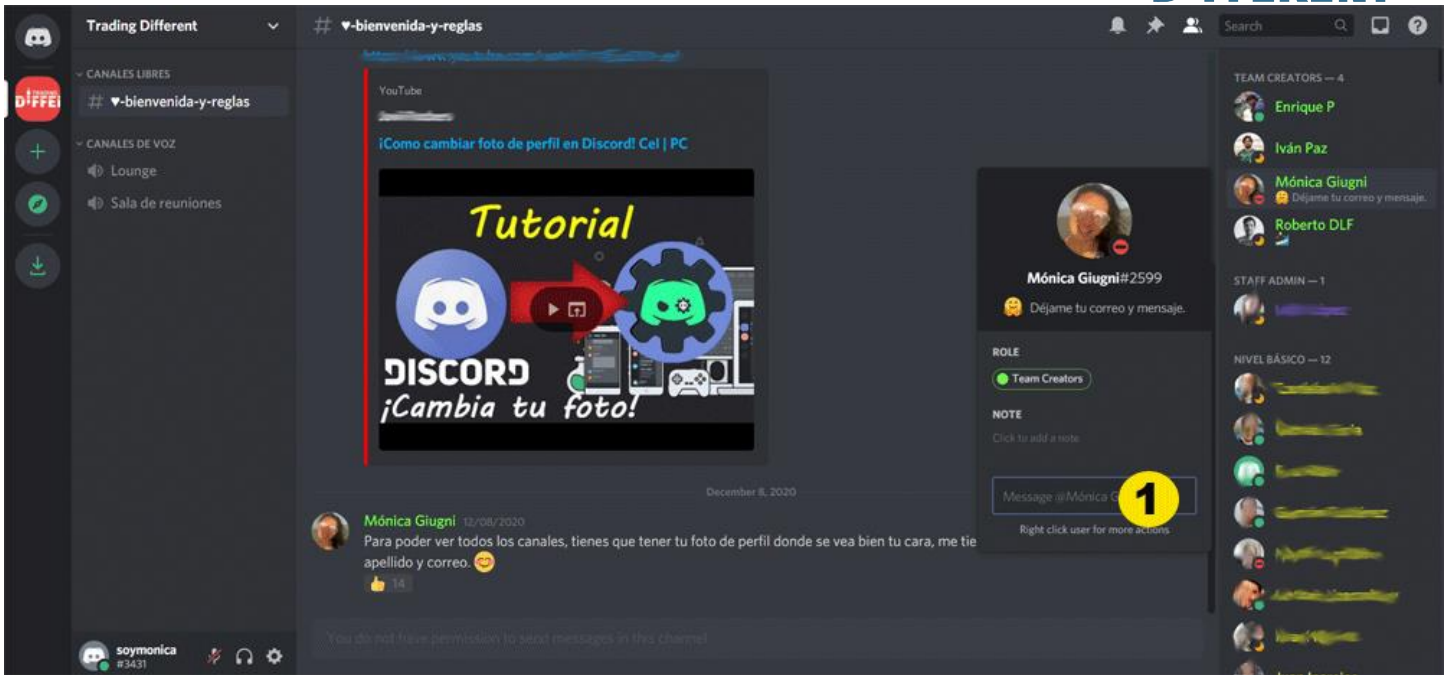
Trading Different

CANALES LIBRES
# ♥-bienvenida-y-reglas

CANALES DE VOZ
Lounge
Sala de reuniones

soymonica
#3431

# ♥-bienvenida-y-reglas

Search

YouTube
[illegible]
¡Como cambiar foto de perfil en Discord! Cel | PC

Tutorial
DISCORD
¡Cambia tu foto!

December 8, 2020

Mónica Giugni 12/08/2020
Para poder ver todos los canales, tienes que tener tu foto de perfil donde se vea bien tu cara, me tie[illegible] apellido y correo. 😊
👍 14

You do not have permission to send messages in this channel.

Mónica Giugni#2599
🤗 Déjame tu correo y mensaje.
ROLE
Team Creators
NOTE
Click to add a note
Message @Mónica G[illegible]
1
Right click user for more actions

TEAM CREATORS — 4
Enrique P
Iván Paz
Mónica Giugni
🤗 Déjame tu correo y mensaje.
Roberto DLF

STAFF ADMIN — 1
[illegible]

NIVEL BÁSICO — 12
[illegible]